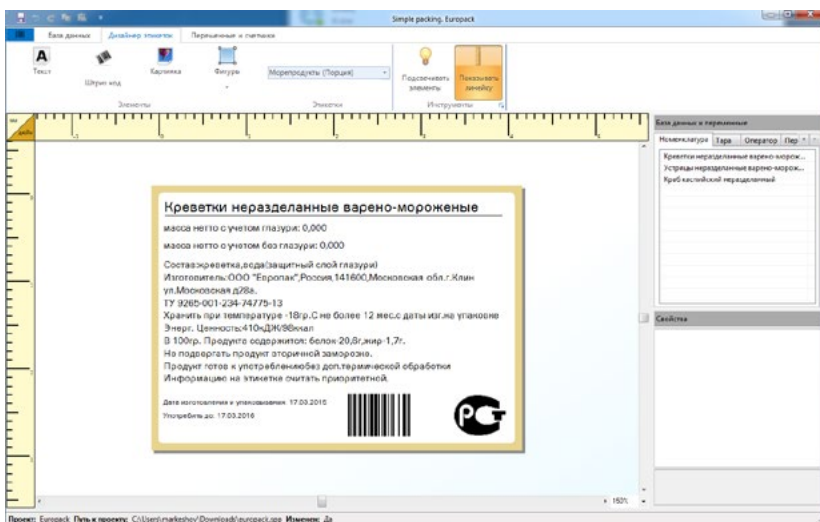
Simple packing. Europack

База данных Дизайнер этикеток Переменные и счетчики

Текст Штрих код Картинка Фигуры Морепродукты (Порция) Подсвечивать элементы Показывать линейку

Элементы Этикетки Инструменты

База данных и переменные

Номенклатура Тара Оператор Пер

Креветки неразделанные варено-морож...
Устрицы неразделанные варено-морож...
Краб каспийский неразделанный

Свойства

Креветки неразделанные варено-мороженые

масса нетто с учетом глазури: 0,000

масса нетто с учетом без глазури: 0,000

Состав:креветка,вода(защитный слой глазури)
Изготовитель:ООО "Европак",Россия,141600,Московская обл.г.Клин ул.Московская д28а.
ТУ 9265-001-234-74775-13
Хранить при температуре -18гр.С не более 12 мес.с даты изг.на упаковке
Энерг. Ценность:410кДЖ/98ккал
В 100гр. Продукте содержится: белок 20,8г,жир-1,7г.
Не подвергать продукт вторичной заморозке.
Продукт готов к употреблениюбез доп.термической обработки
Информацию на этикетке считать приоритетной.

Дата изготовления и упаковывания: 17.03.2016

Употребить до: 17.03.2016

РСТ

150%

Проект: Europack Путь к проекту: C:\Users\markeshov\Downloads\europack.spe Изменен: Да